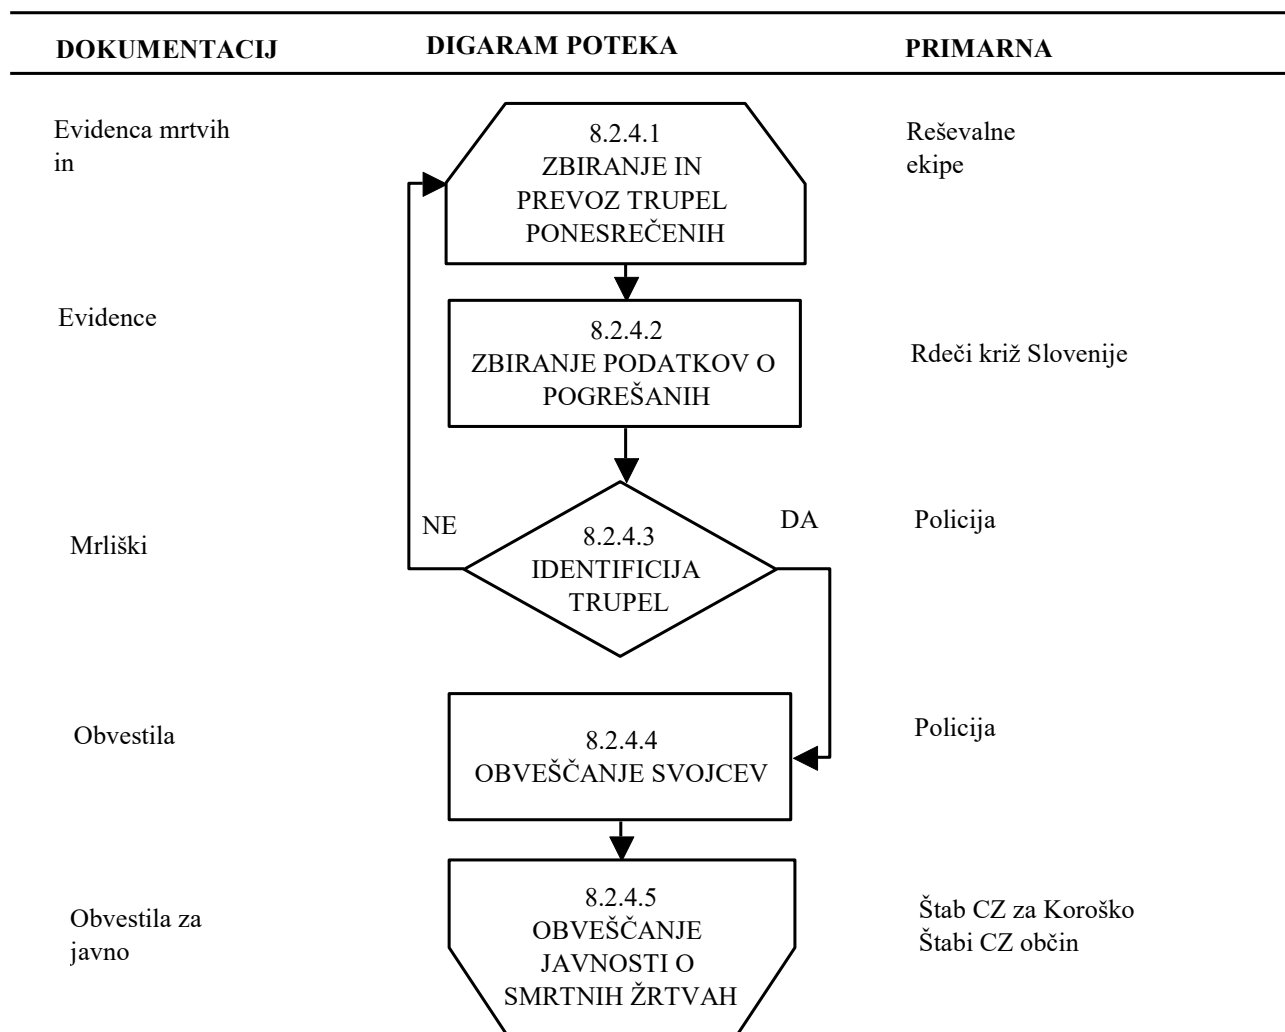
DOKUMENTACIJ

DIGARAM POTEKA

PRIMARNA

Evidenca mrtvih in

8.2.4.1
ZBIRANJE IN PREVOZ TRUPEL PONESREČENIH

Reševalne ekipe

Evidence

8.2.4.2
ZBIRANJE PODATKOV O POGREŠANIH

Rdeči križ Slovenije

Mrliški

NE

8.2.4.3
IDENTIFICIJA TRUPEL

DA

Policija

Obvestila

8.2.4.4
OBVEŠČANJE SVOJCEV

Policija

Obvestila za javno

8.2.4.5
OBVEŠČANJE JAVNOSTI O SMRTNIH ŽRTVAH

Štab CZ za Koroško
Štabi CZ občin